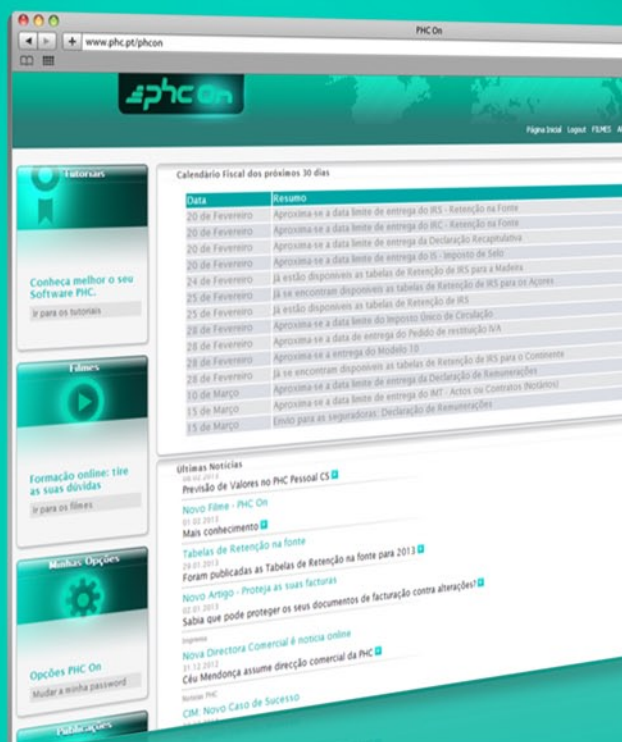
PHC On

www.phc.pt/phcon

phc On

Página Inicial Logout FILMES

Tutoriais

Conheça melhor o seu Software PHC.

Ir para os tutoriais

Filmes

Formação online: tire as suas dúvidas

Ir para os filmes

Minhas Opções

Opções PHC On

Mudar a minha password

Publicações

Calendário Fiscal dos próximos 30 dias

| Data | Resumo |
|---|---|
| 20 de Fevereiro | Aproxima-se a data limite de entrega do IRS - Retenção na Fonte |
| 20 de Fevereiro | Aproxima-se a data limite de entrega do IRC - Retenção na Fonte |
| 20 de Fevereiro | Aproxima-se a data limite de entrega da Declaração Recapitulativa |
| 20 de Fevereiro | Aproxima-se a data limite de entrega do IS - Imposto de Selo |
| 24 de Fevereiro | Já estão disponíveis as tabelas de Retenção de IRS para a Madeira |
| 25 de Fevereiro | Já se encontram disponíveis as tabelas de Retenção de IRS para os Açores |
| 25 de Fevereiro | Já estão disponíveis as tabelas de Retenção de IRS |
| 28 de Fevereiro | Aproxima-se a data limite do Imposto Único de Circulação |
| 28 de Fevereiro | Aproxima-se a data de entrega do Pedido de restituição IVA |
| 28 de Fevereiro | Aproxima-se a entrega do Modelo 10 |
| 28 de Fevereiro | Já se encontram disponíveis as tabelas de Retenção de IRS para o Continente |
| 10 de Março | Aproxima-se a data limite de entrega da Declaração de Remunerações |
| 15 de Março | Aproxima-se a data limite de entrega do IMT - Actos ou Contratos (Notários) |
| 15 de Março | Envio para as seguradoras: Declaração de Remunerações |

Últimas Notícias
06.02.2013
Previsão de Valores no PHC Pessoal CS

Novo Filme - PHC On
01.02.2013
Mais conhecimento

Tabelas de Retenção na fonte
29.01.2013
Foram publicadas as Tabelas de Retenção na fonte para 2013

Novo Artigo - Proteja as suas facturas
02.01.2013
Sabia que pode proteger os seus documentos de facturação contra alterações?

Imprensa
Nova Directora Comercial é notícia online
31.12.2012
Céu Mendonça assume direcção comercial da PHC

Notícias PHC
CIM: Novo Caso de Sucesso